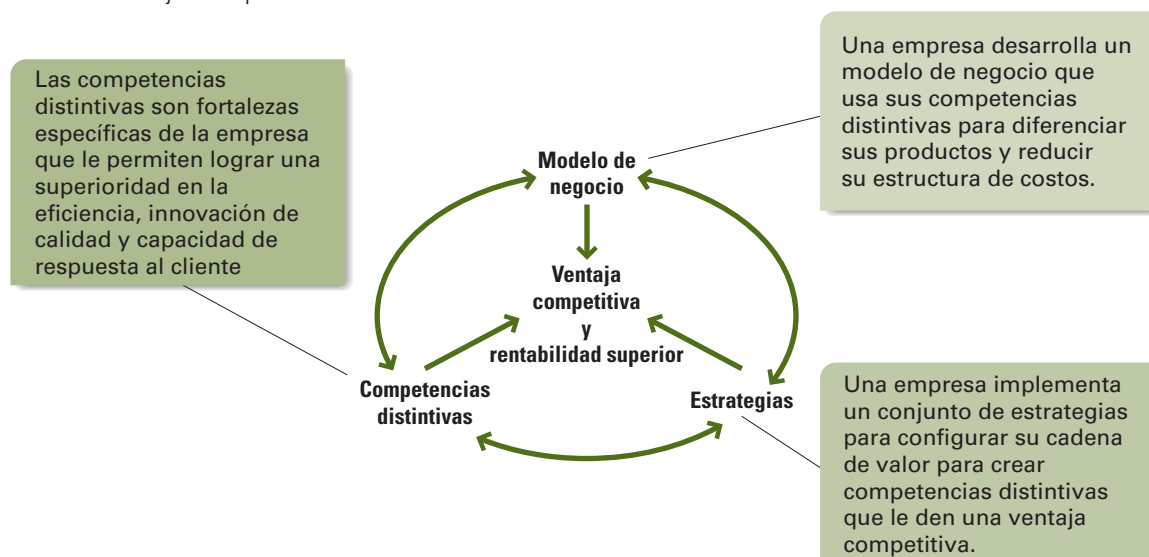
Las competencias distintivas son fortalezas específicas de la empresa que le permiten lograr una superioridad en la eficiencia, innovación de calidad y capacidad de respuesta al cliente

Una empresa desarrolla un modelo de negocio que usa sus competencias distintivas para diferenciar sus productos y reducir su estructura de costos.

Modelo de negocio

Ventaja competitiva y rentabilidad superior

Competencias distintivas

Estrategias

Una empresa implementa un conjunto de estrategias para configurar su cadena de valor para crear competencias distintivas que le den una ventaja competitiva.